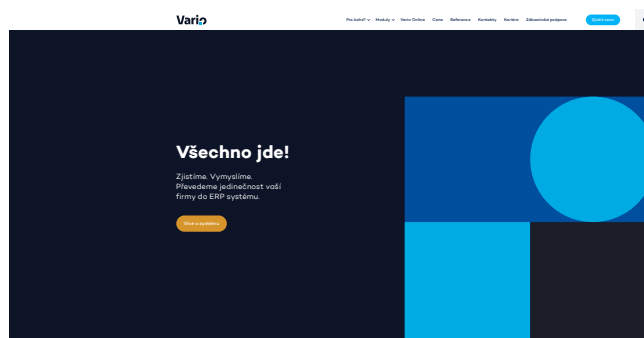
Vario

Pro koho? ⌄ Moduly ⌄ Vario Online Cena Reference Kontakty Kariéra Zákaznická podpora Zjistit cenu

Všechno jde!

Zjistíme. Vymyslíme. Převedeme jedinečnost vaší firmy do ERP systému.

Více o systému